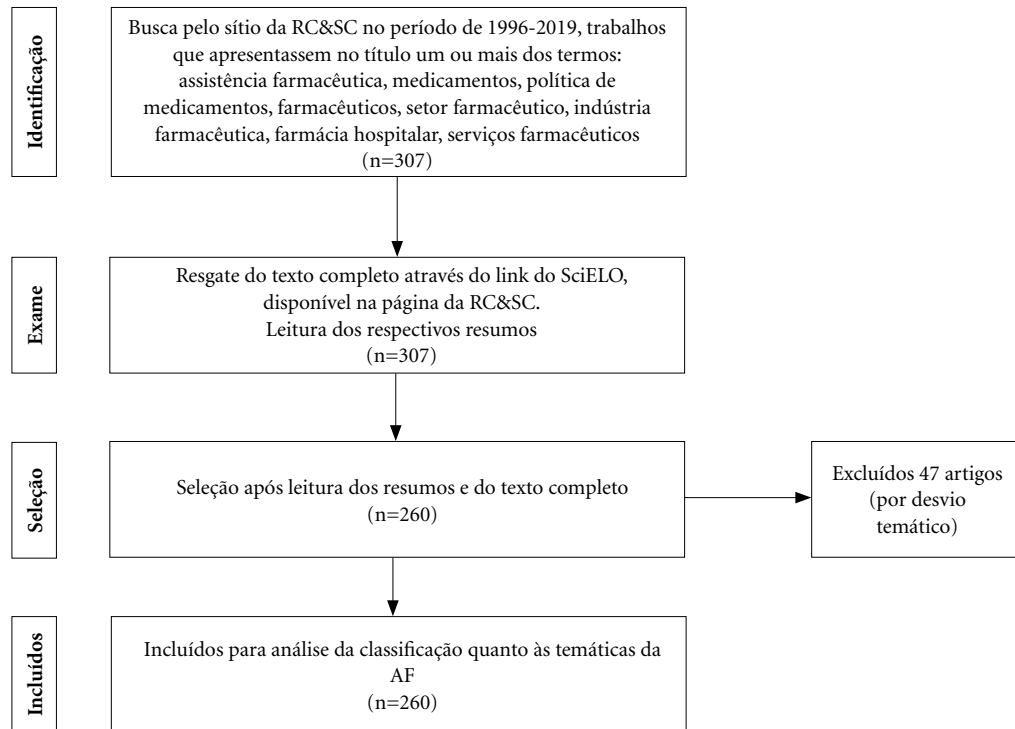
Identificação

Busca pelo sítio da RC&SC no período de 1996-2019, trabalhos que apresentassem no título um ou mais dos termos: assistência farmacêutica, medicamentos, política de medicamentos, farmacêuticos, setor farmacêutico, indústria farmacêutica, farmácia hospitalar, serviços farmacêuticos (n=307)

Exame

Resgate do texto completo através do link do SciELO, disponível na página da RC&SC. Leitura dos respectivos resumos (n=307)

Seleção

Seleção após leitura dos resumos e do texto completo (n=260)

Excluídos 47 artigos (por desvio temático)

Incluídos

Incluídos para análise da classificação quanto às temáticas da AF (n=260)